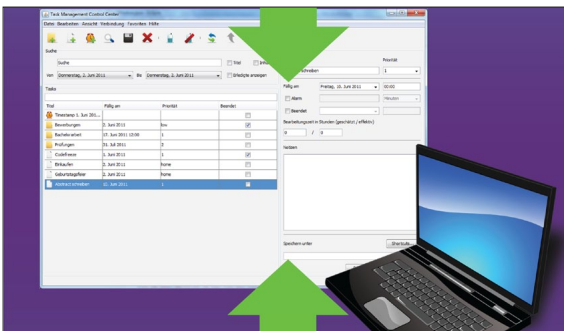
Task Management Control Center

Datei Bearbeiten Ansicht Verbindung Favorites Hilfe

Suche

Suche

Titel Inhalt

Von Donnerstag, 2. Juni 2011 Bis Donnerstag, 2. Juni 2011 Erledigte anzeigen

Tasks

| Titel | Fällig am | Priorität | Beendet |
|---|---|---|---|
| Timestamp 1. Juni 201... | | | |
| Bewerbungen | 2. Juni 2011 | low | |
| Bachelorarbeit | 15. Juni 2011 12:00 | 1 | |
| Prüfungen | 31. Juli 2011 | 3 | |
| Codeflower | 1. Juni 2011 | 1 | |
| Einkaufen | 2. Juni 2011 | none | |
| Geburtstagsfeier | 2. Juni 2011 | none | |
| Abstract schreiben | 10. Juni 2011 | 1 | |

schreiben

Priorität

1

Fällig am Freitag, 10. Juni 2011 00:00

Alarm Minuten

Beendet

Bearbeitungszeit in Stunden (geschätzt / effektiv)

0 / 0

Notizen

Speichern unter

Durchsuch...